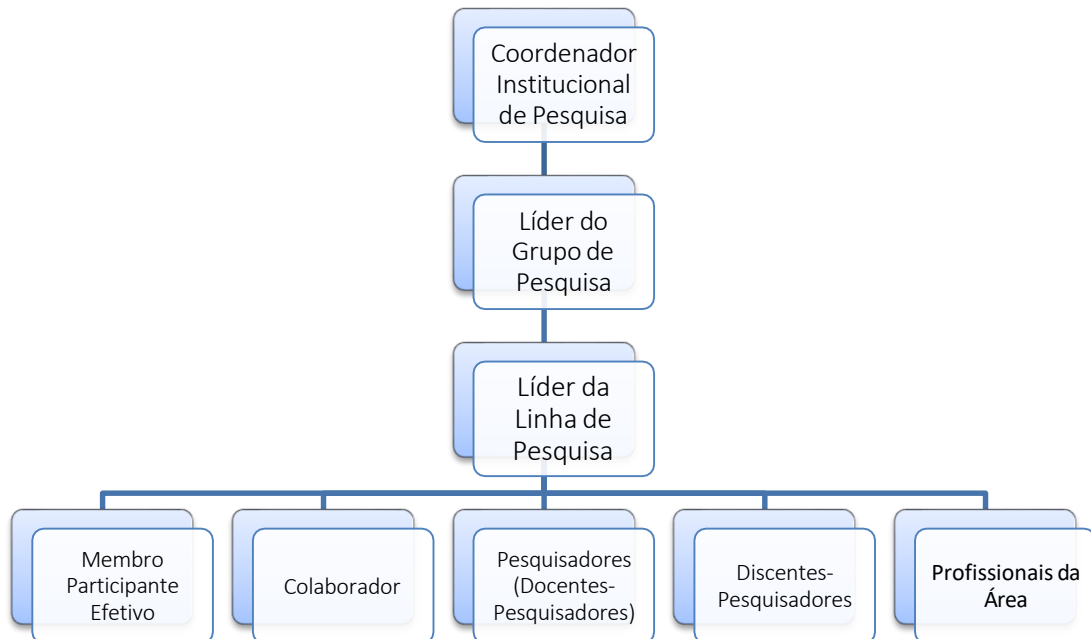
Coordenador Institucional de Pesquisa

Líder do Grupo de Pesquisa

Líder da Linha de Pesquisa

Membro Participante Efetivo

Colaborador

Pesquisadores (Docentes-Pesquisadores)

Discentes-Pesquisadores

Profissionais da Área